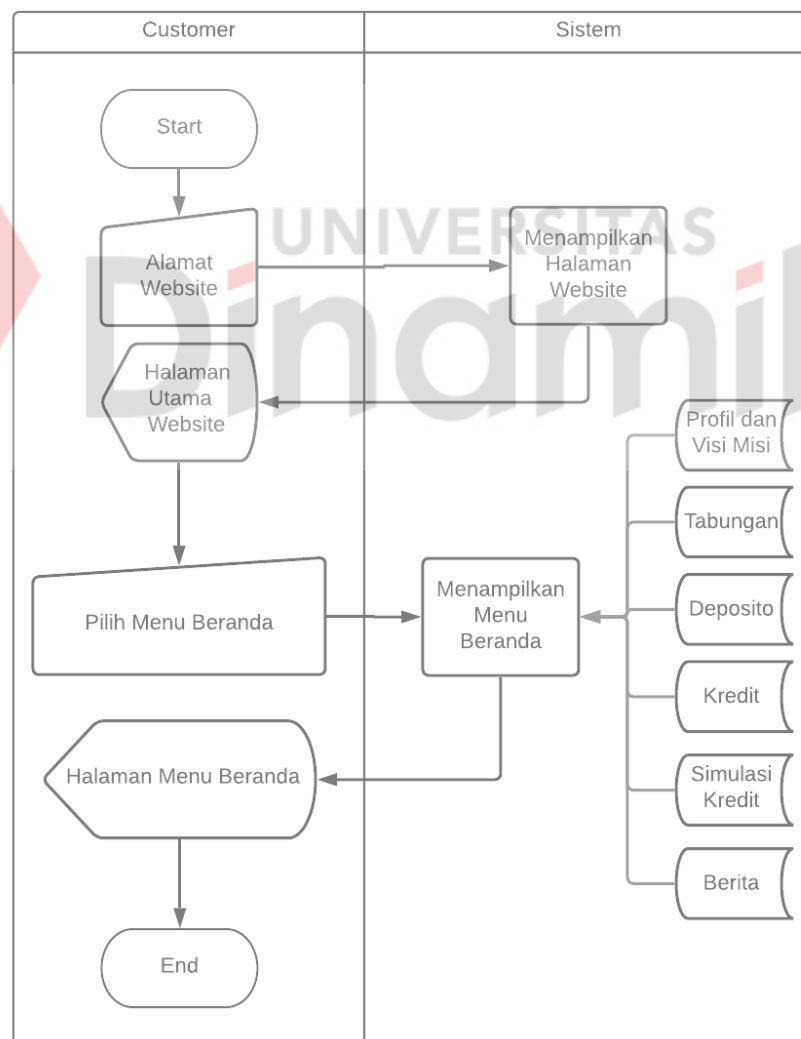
Customer

Sistem

Start

Alamat Website

Menampilkan Halaman Website

Halaman Utama Website

Profil dan Visi Misi

Tabungan

Pilih Menu Beranda

Menampilkan Menu Beranda

Deposito

Kredit

Halaman Menu Beranda

Simulasi Kredit

Berita

End

UNIVERSITAS Dinamika